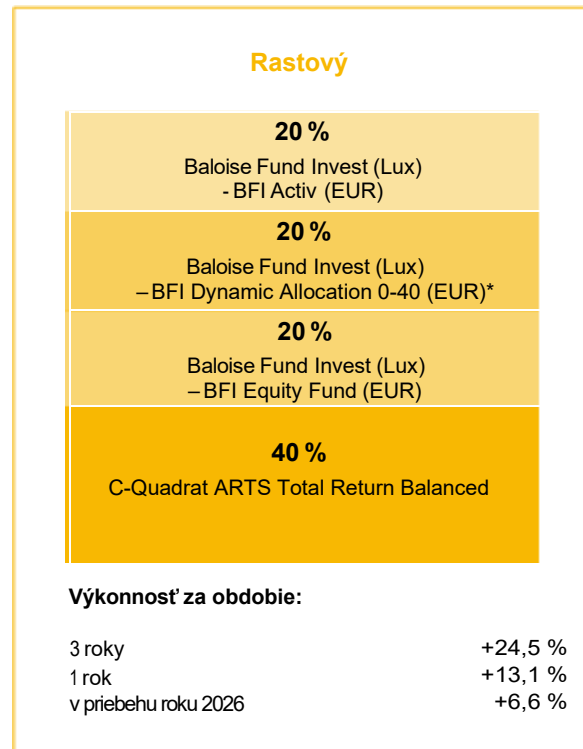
Rastový

20 %
Baloise Fund Invest (Lux) - BFI Activ (EUR)

20 %
Baloise Fund Invest (Lux) – BFI Dynamic Allocation 0-40 (EUR)*

20 %
Baloise Fund Invest (Lux) – BFI Equity Fund (EUR)

40 %
C-Quadrat ARTS Total Return Balanced

Výkonnosť za obdobie:

| | |
|---|---|
| 3 roky | +24,5 % |
| 1 rok | +13,1 % |
| v priebehu roku 2026 | +6,6 % |